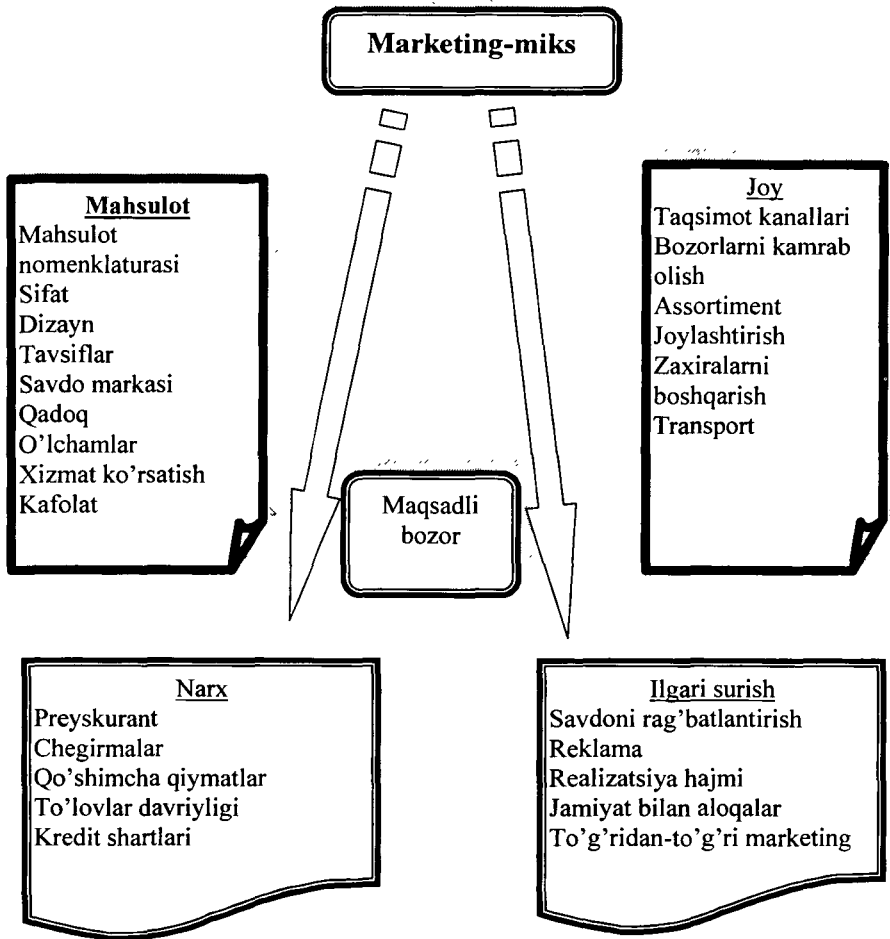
Marketing-miks

Mahsulot
Mahsulot nomenklaturasi
Sifat
Dizayn
Tavsiflar
Savdo markasi
Qadoq
O'lchamlar
Xizmat ko'rsatish
Kafolat

Joy
Taqsimot kanallari
Bozorlarni kamrab olish
Assortiment
Joylashtirish
Zaxiralarni boshqarish
Transport

Maqsadli bozor

Narx
Preyskurant
Chegirmalar
Qo'shimcha qiymatlar
To'lovlar davriyligi
Kredit shartlari

Ilgari surish
Savdoni rag'batlantirish
Reklama
Realizatsiya hajmi
Jamiyat bilan aloqalar
To'g'ridan-to'g'ri marketing